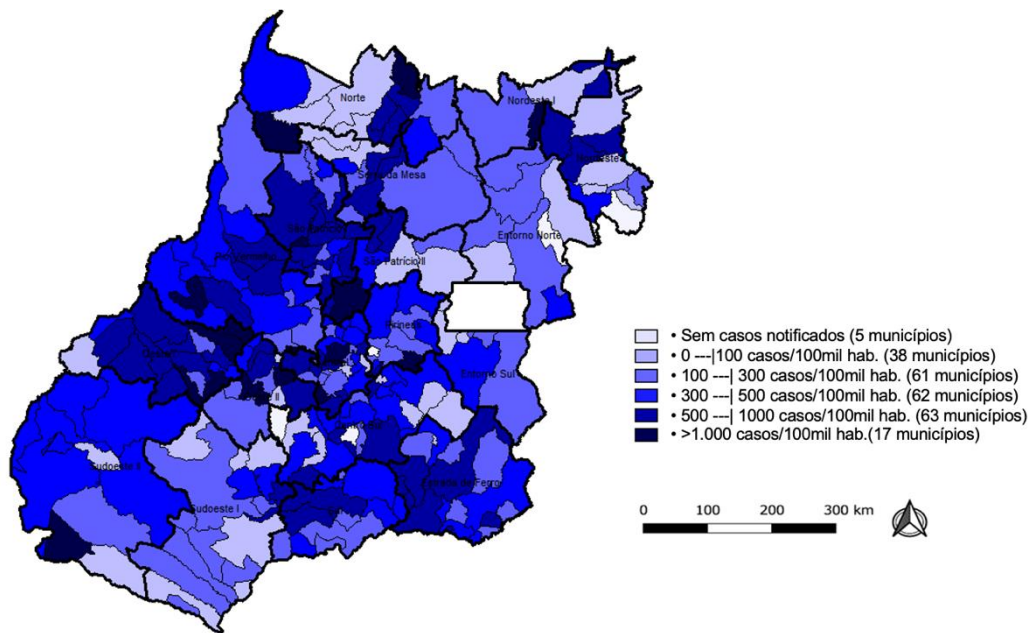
Norte

Nordeste I

Nordeste II

Serra da Mesa

São Patrício I

São Patrício II

Entorno Norte

Pirineus

Entorno Sul

Sudoeste II

Sudoeste I

Estrada de Ferro

• Sem casos notificados (5 municípios)
• 0 ---|100 casos/100mil hab. (38 municípios)
• 100 ---| 300 casos/100mil hab. (61 municípios)
• 300 ---| 500 casos/100mil hab. (62 municípios)
• 500 ---| 1000 casos/100mil hab. (63 municípios)
• >1.000 casos/100mil hab.(17 municípios)

0 100 200 300 km